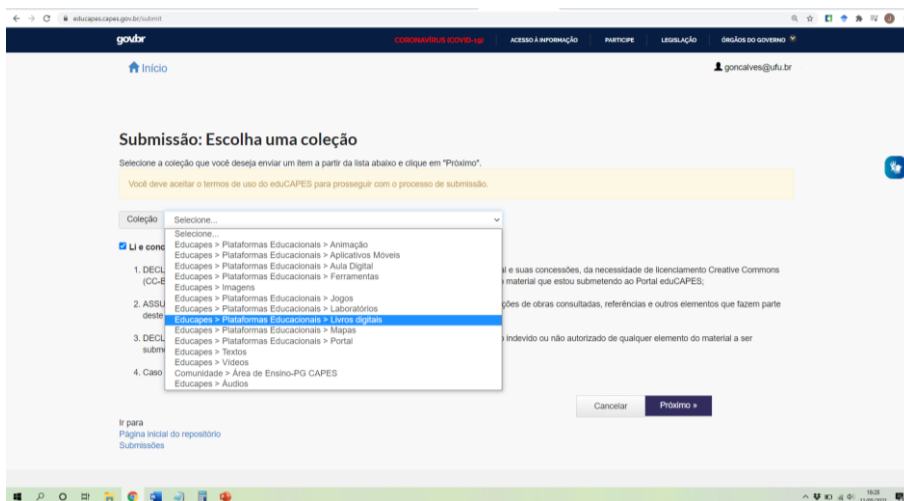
educapes.capes.gov.br/submit

gov.br CORONAVÍRUS (COVID-19) ACESSO À INFORMAÇÃO PARTICIPE LEGISLAÇÃO ÓRGÃOS DO GOVERNO

Início

goncalves@ufu.br

Submissão: Escolha uma coleção

Selecione a coleção que você deseja enviar um item a partir da lista abaixo e clique em "Próximo".

Você deve aceitar o termos de uso do eduCAPES para prosseguir com o processo de submissão.

Coleção Selecione...

Selecione...
Educapes > Plataformas Educacionais > Animação
Educapes > Plataformas Educacionais > Aplicativos Móveis
Educapes > Plataformas Educacionais > Aula Digital
Educapes > Plataformas Educacionais > Ferramentas
Educapes > Imagens
Educapes > Plataformas Educacionais > Jogos
Educapes > Plataformas Educacionais > Laboratórios
Educapes > Plataformas Educacionais > Livros digitais
Educapes > Plataformas Educacionais > Mapas
Educapes > Plataformas Educacionais > Portal
Educapes > Textos
Educapes > Vídeos
Comunidade > Área de Ensino-PG CAPES
Educapes > Áudios

Li e conc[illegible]

1. DECL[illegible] al e suas concessões, da necessidade de licenciamento Creative Commons (CC-B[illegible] material que estou submetendo ao Portal eduCAPES;

2. ASSU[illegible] ções de obras consultadas, referências e outros elementos que fazem parte deste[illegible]

3. DECL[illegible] indevido ou não autorizado de qualquer elemento do material a ser subm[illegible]

4. Caso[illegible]

Cancelar Próximo »

Ir para
Página inicial do repositório
Submissões

16:28